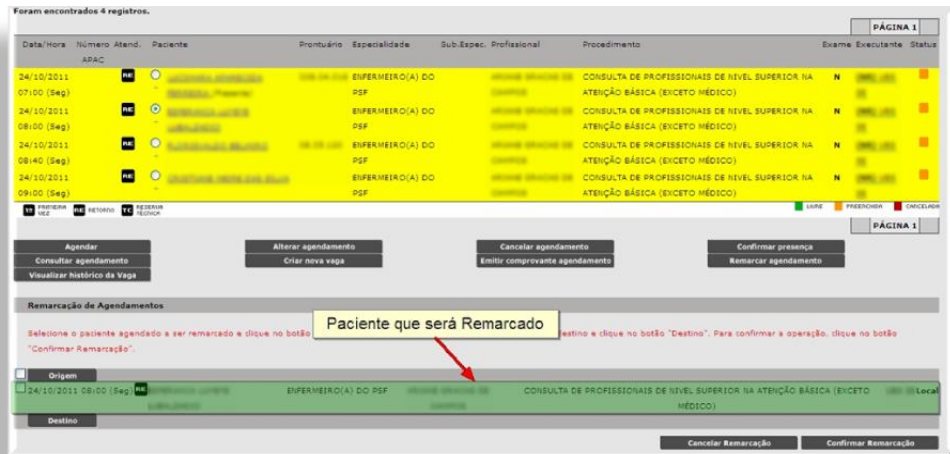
Foram encontrados 4 registros.

PÁGINA 1

| Data/Hora | Número APAC | Atend. | Paciente | Prontuário | Especialidade | Sub.Espec. | Profissional | Procedimento | Exame | Executante | Status |
|---|---|---|---|---|---|---|---|---|---|---|---|
| 24/10/2011 07:00 (Seg) | | RE | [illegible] | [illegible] | ENFERMEIRO(A) DO PSF | | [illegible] | CONSULTA DE PROFISSIONAIS DE NIVEL SUPERIOR NA ATENÇÃO BÁSICA (EXCETO MÉDICO) | N | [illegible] | |
| 24/10/2011 08:00 (Seg) | | RE | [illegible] | | ENFERMEIRO(A) DO PSF | | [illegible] | CONSULTA DE PROFISSIONAIS DE NIVEL SUPERIOR NA ATENÇÃO BÁSICA (EXCETO MÉDICO) | N | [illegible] | |
| 24/10/2011 08:40 (Seg) | | RE | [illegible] | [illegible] | ENFERMEIRO(A) DO PSF | | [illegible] | CONSULTA DE PROFISSIONAIS DE NIVEL SUPERIOR NA ATENÇÃO BÁSICA (EXCETO MÉDICO) | N | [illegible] | |
| 24/10/2011 09:00 (Seg) | | RE | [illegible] | | ENFERMEIRO(A) DO PSF | | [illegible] | CONSULTA DE PROFISSIONAIS DE NIVEL SUPERIOR NA ATENÇÃO BÁSICA (EXCETO MÉDICO) | N | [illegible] | |

1V PRIMEIRA VEZ RE RETORNO TC RESERVA TÉCNICA

LIVRE PREENCHIDA CANCELADA

PÁGINA 1

Agendar
Alterar agendamento
Cancelar agendamento
Confirmar presença
Consultar agendamento
Criar nova vaga
Emitir comprovante agendamento
Remarcar agendamento
Visualizar histórico da Vaga

Remarcação de Agendamentos

Paciente que será Remarcado

Selecione o paciente agendado a ser remarcado e clique no botão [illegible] destino e clique no botão "Destino". Para confirmar a operação, clique no botão "Confirmar Remarcação".

Origem

24/10/2011 08:00 (Seg) RE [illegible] ENFERMEIRO(A) DO PSF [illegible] CONSULTA DE PROFISSIONAIS DE NIVEL SUPERIOR NA ATENÇÃO BÁSICA (EXCETO MÉDICO) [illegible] Local

Destino

Cancelar Remarcação
Confirmar Remarcação